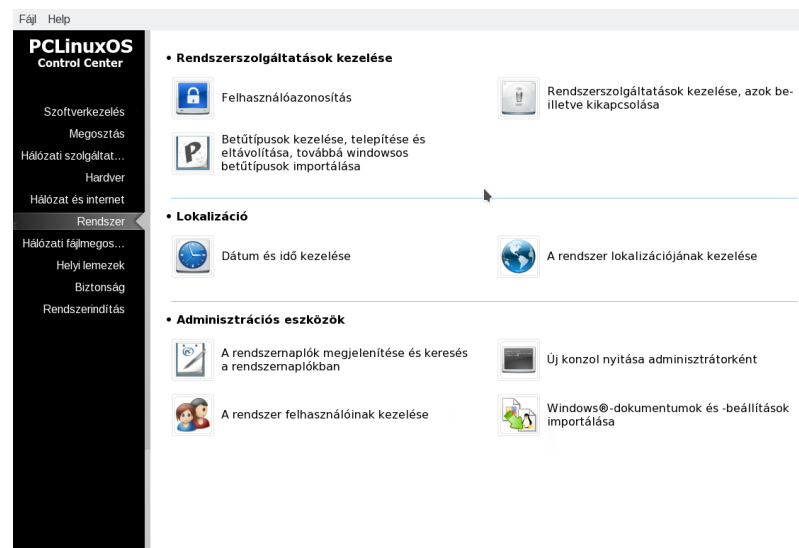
Fájl Help

PCLinuxOS
Control Center

Szoftverkezelés
Megosztás
Hálózati szolgáltat...
Hardver
Hálózat és internet
Rendszer
Hálózati fájlmegos...
Helyi lemezek
Biztonság
Rendszerindítás

• Rendszerszolgáltatások kezelése

Felhasználóazonosítás

Rendszerszolgáltatások kezelése, azok be- illetve kikapcsolása

Betűtípusok kezelése, telepítése és eltávolítása, továbbá windowsos betűtípusok importálása

• Lokalizáció

Dátum és idő kezelése

A rendszer lokalizációjának kezelése

• Adminisztrációs eszközök

A rendszernaplók megjelenítése és keresés a rendszernaplókban

Új konzol nyitása adminisztrátorként

A rendszer felhasználóinak kezelése

Windows®-dokumentumok és -beállítások importálása